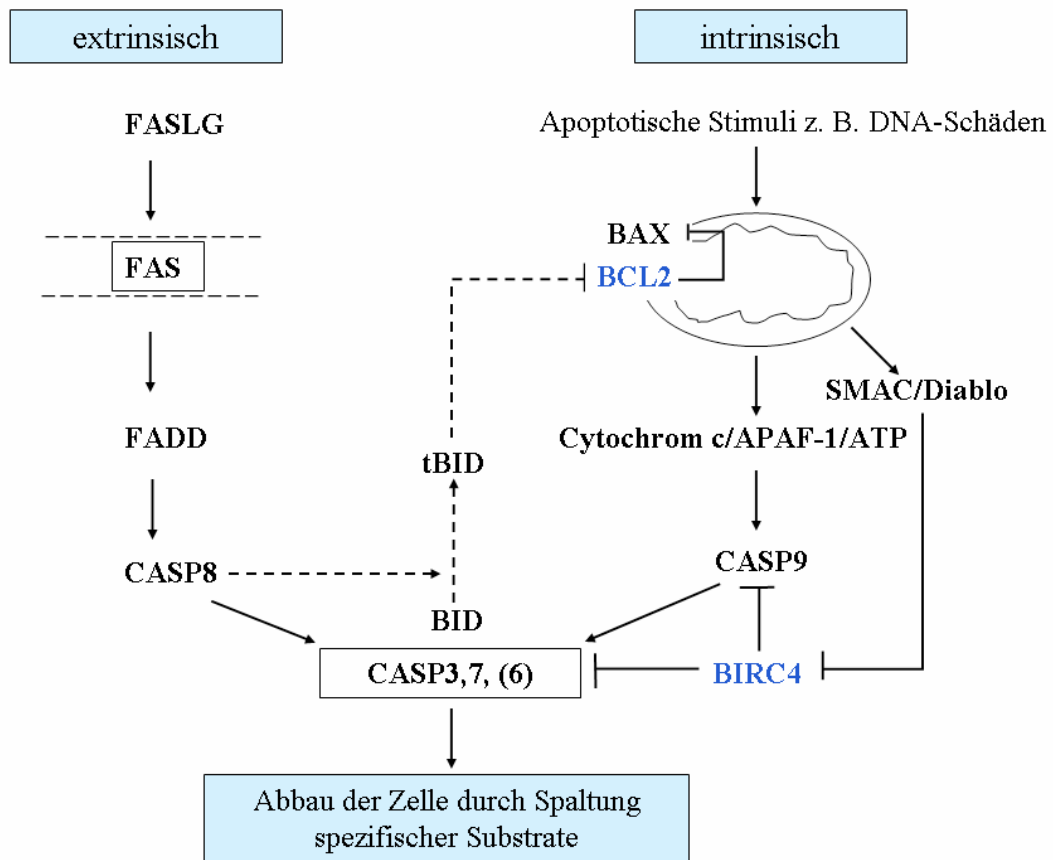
extrinsisch

intrinsisch

FASLG

FAS

FADD

CASP8

Apoptotische Stimuli z. B. DNA-Schäden

BAX

BCL2

SMAC/Diablo

Cytochrom c/APAF-1/ATP

tBID

CASP9

BID

CASP3,7, (6)

BIRC4

Abbau der Zelle durch Spaltung spezifischer Substrate